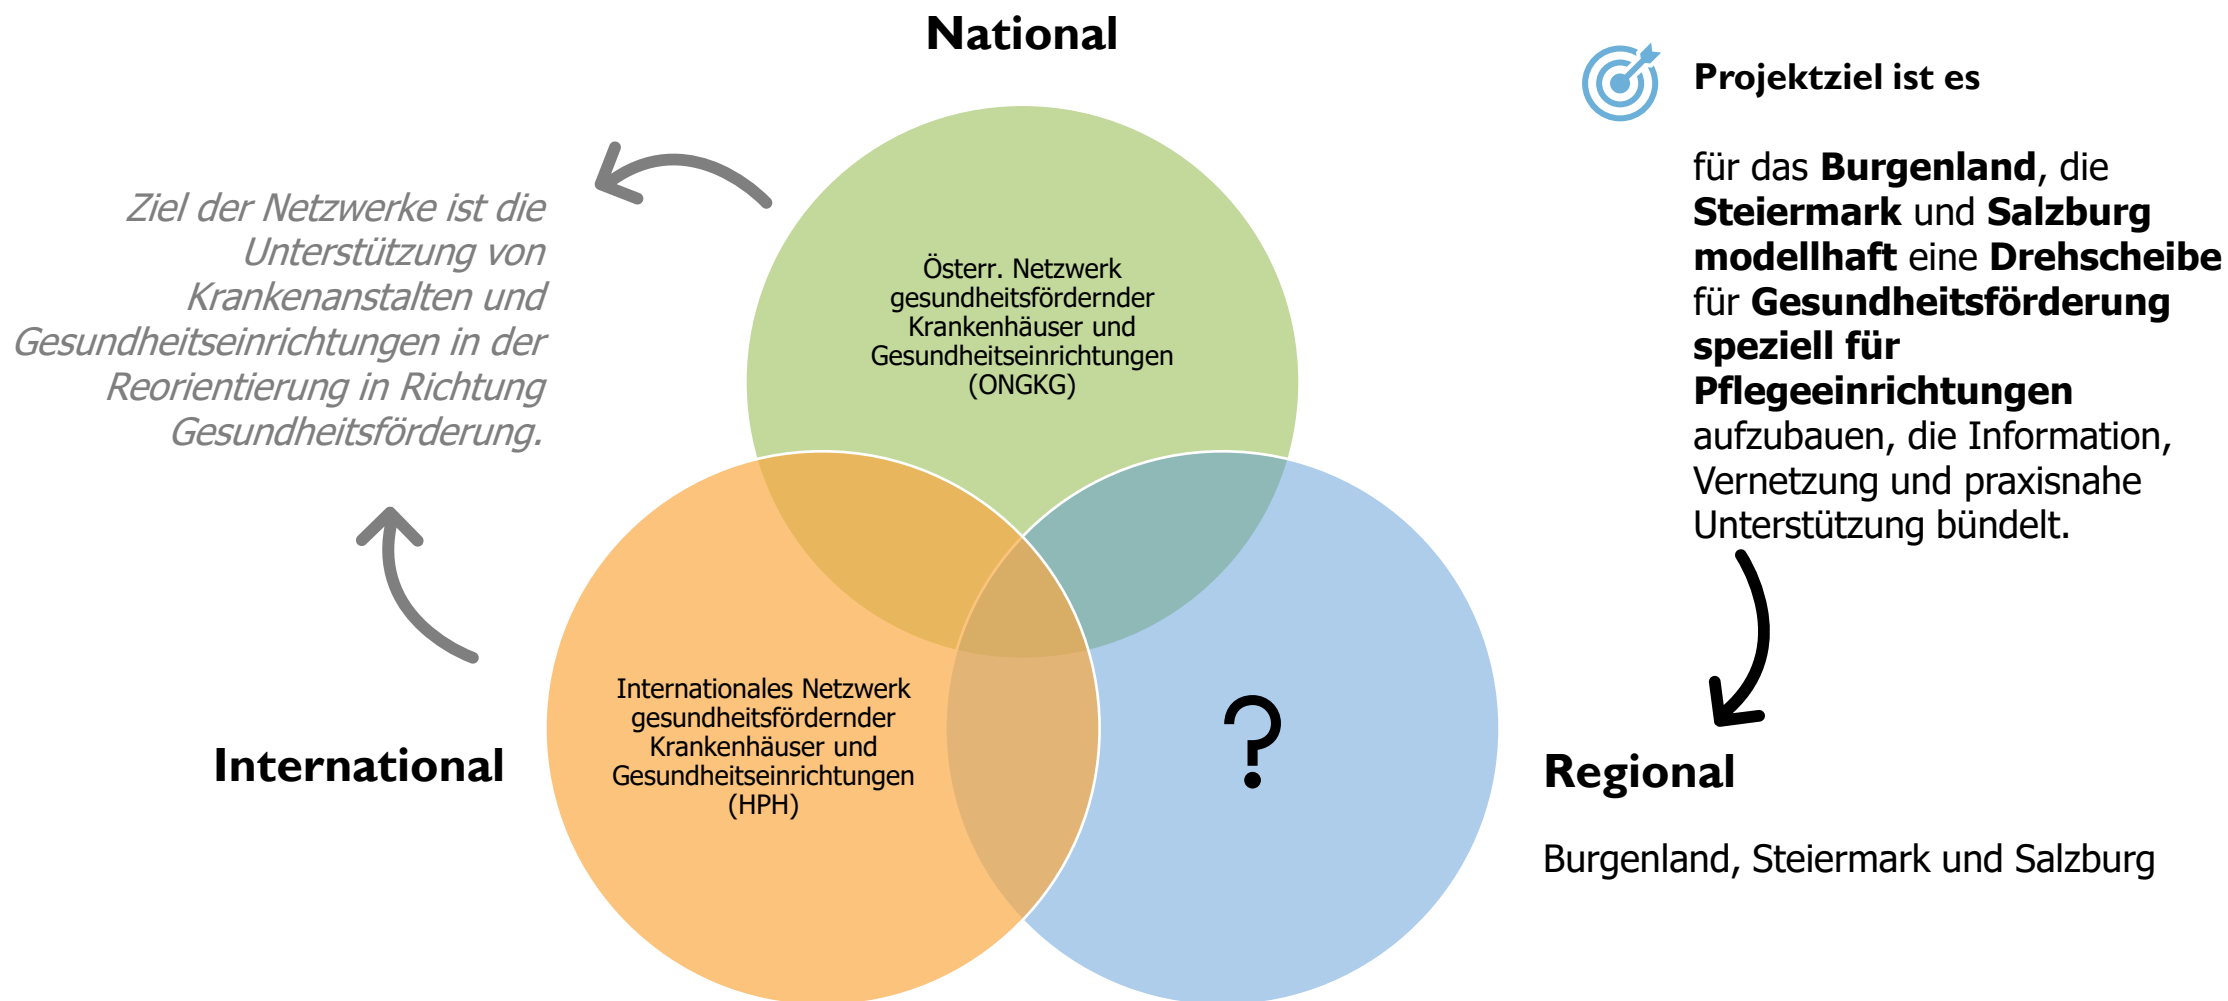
National

Ziel der Netzwerke ist die Unterstützung von Krankenanstalten und Gesundheitseinrichtungen in der Reorientierung in Richtung Gesundheitsförderung.

Österr. Netzwerk gesundheitsfördernder Krankenhäuser und Gesundheitseinrichtungen (ONGKG)

Projektziel ist es

für das **Burgenland**, die **Steiermark** und **Salzburg** **modellhaft** eine **Drehscheibe** für **Gesundheitsförderung speziell für Pflegeeinrichtungen** aufzubauen, die Information, Vernetzung und praxisnahe Unterstützung bündelt.

International

Internationales Netzwerk gesundheitsfördernder Krankenhäuser und Gesundheitseinrichtungen (HPH)

?

Regional

Burgenland, Steiermark und Salzburg